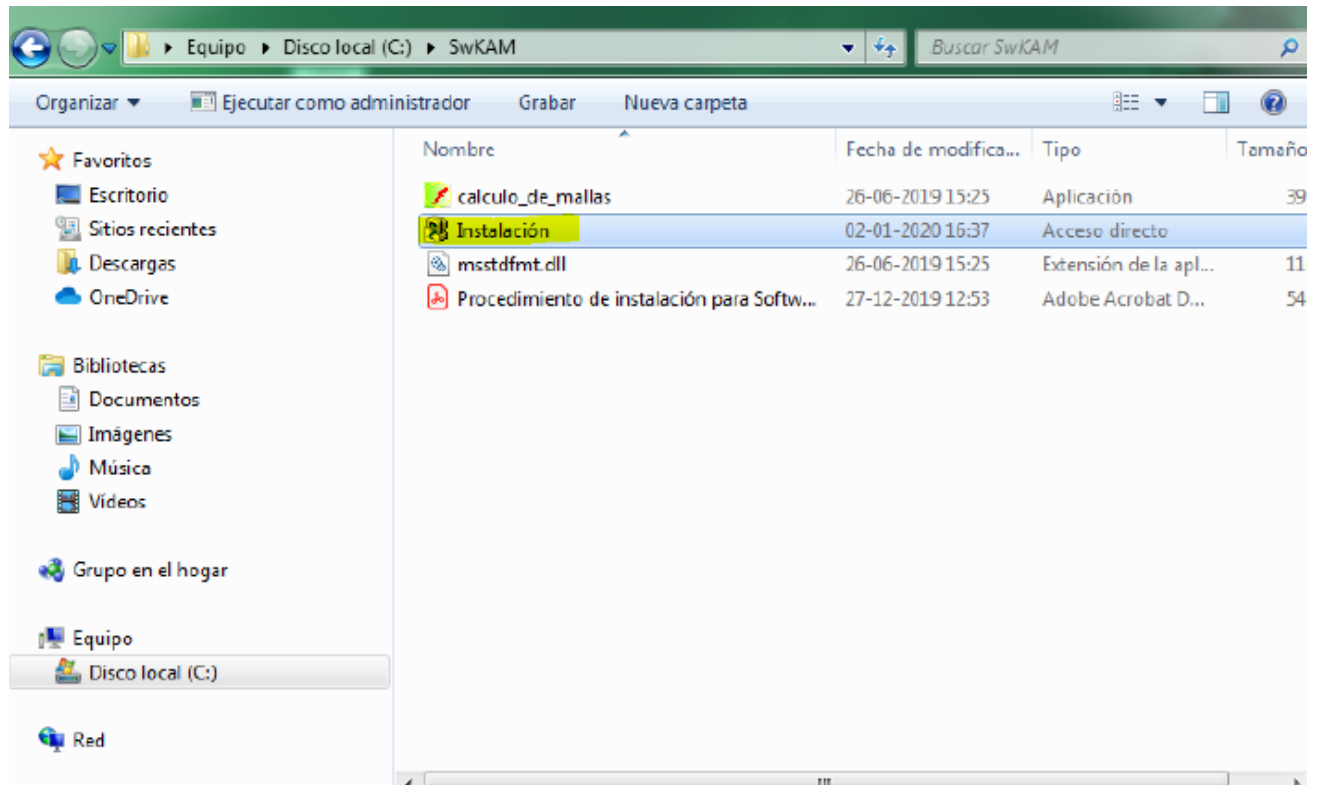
▸ Equipo ▸ Disco local (C:) ▸ SwKAM

Buscar SwKAM

Organizar ▾ Ejecutar como administrador Grabar Nueva carpeta

Favoritos
Escritorio
Sitios recientes
Descargas
OneDrive

Bibliotecas
Documentos
Imágenes
Música
Vídeos

Grupo en el hogar

Equipo
Disco local (C:)

Red

| Nombre | Fecha de modifica... | Tipo | Tamaño |
|---|---|---|---|
| calculo_de_mallas | 26-06-2019 15:25 | Aplicación | 39 |
| Instalación | 02-01-2020 16:37 | Acceso directo | |
| msstdfmt.dll | 26-06-2019 15:25 | Extensión de la apl... | 11 |
| Procedimiento de instalación para Softw... | 27-12-2019 12:53 | Adobe Acrobat D... | 54 |